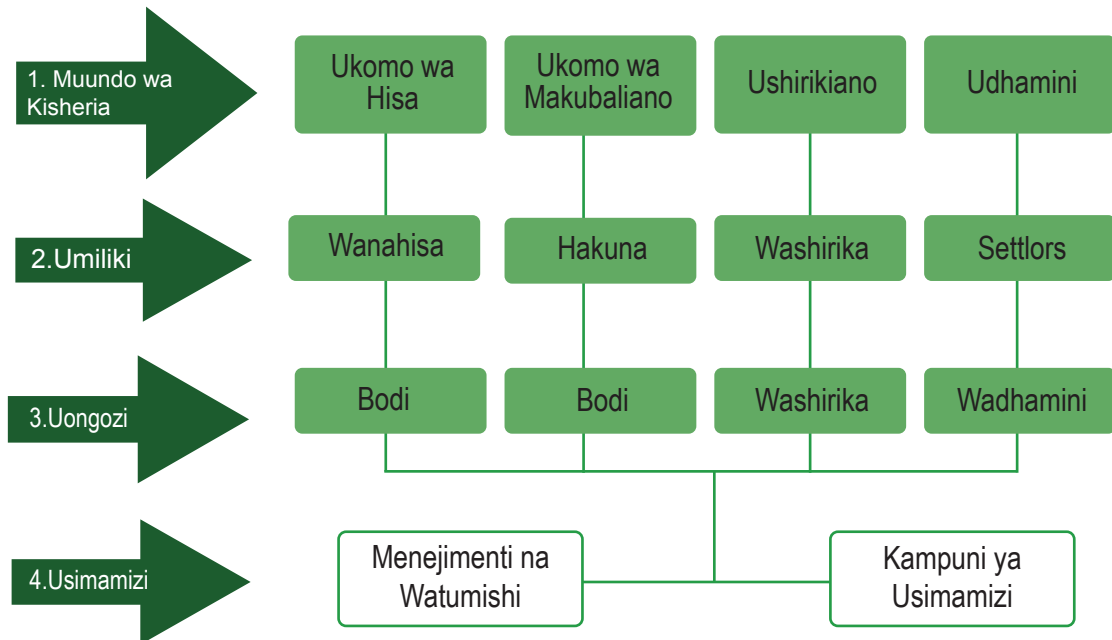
1. Muundo wa Kisheria

Ukomo wa Hisa

Ukomo wa Makubaliano

Ushirikiano

Udhamini

2.Umiliki

Wanahisa

Hakuna

Washirika

Settlors

3.Uongozi

Bodi

Bodi

Washirika

Wadhamini

4.Usimamizi

Menejimenti na Watumishi

Kampuni ya Usimamizi